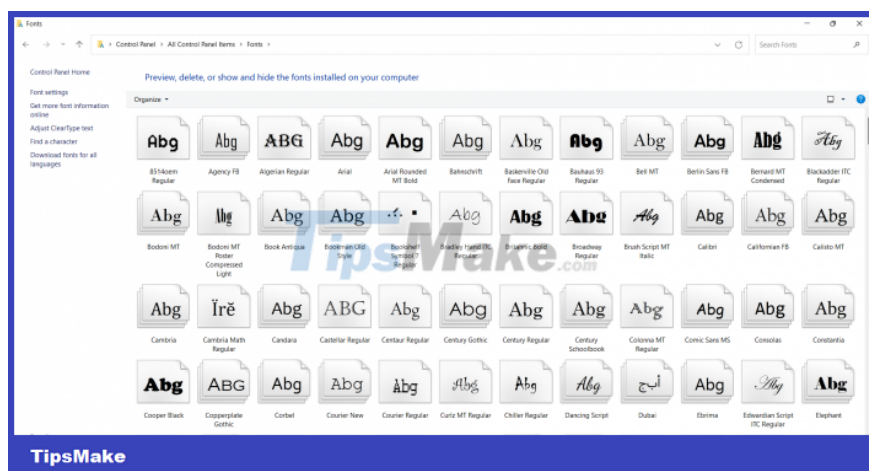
Fonts

Control Panel > All Control Panel Items > Fonts >

Search Fonts

Control Panel Home

Font settings

Get more font information online

Adjust ClearType text

Find a character

Download fonts for all languages

Preview, delete, or show and hide the fonts installed on your computer

Organize ▾

Abg 8514oem Regular
Abg Agency FB
ABG Algerian Regular
Abg Arial
Abg Arial Rounded MT Bold
Abg Bahnschrift
Abg Baskerville Old Face Regular
Abg Bauhaus 93 Regular
Abg Bell MT
Abg Berlin Sans FB
Abg Bernard MT Condensed
Abg Blackadder ITC Regular

Abg Bodoni MT
Abg Bodoni MT Poster Compressed Light
Abg Book Antiqua
Abg Bookman Old Style
Bookshelf Symbol 7 Regular
Abg Bradley Hand ITC Regular
Abg Britannic Bold
Abg Broadway Regular
Abg Brush Script MT Italic
Abg Calibri
Abg Californian FB
Abg Calisto MT

Abg Cambria
Ïrĕ Cambria Math Regular
Abg Candara
ABG Castellar Regular
Abg Centaur Regular
Abg Century Gothic
Abg Century Regular
Abg Century Schoolbook
Abg Colonna MT Regular
Abg Comic Sans MS
Abg Consolas
Abg Constantia

Abg Cooper Black
ABG Copperplate Gothic
Abg Corbel
Abg Courier New
Abg Courier Regular
Abg Curlz MT Regular
Abg Chiller Regular
Abg Dancing Script
أبج Dubai
Abg Ebrima
Abg Edwardian Script ITC Regular
Abg Elephant

TipsMake.com

TipsMake